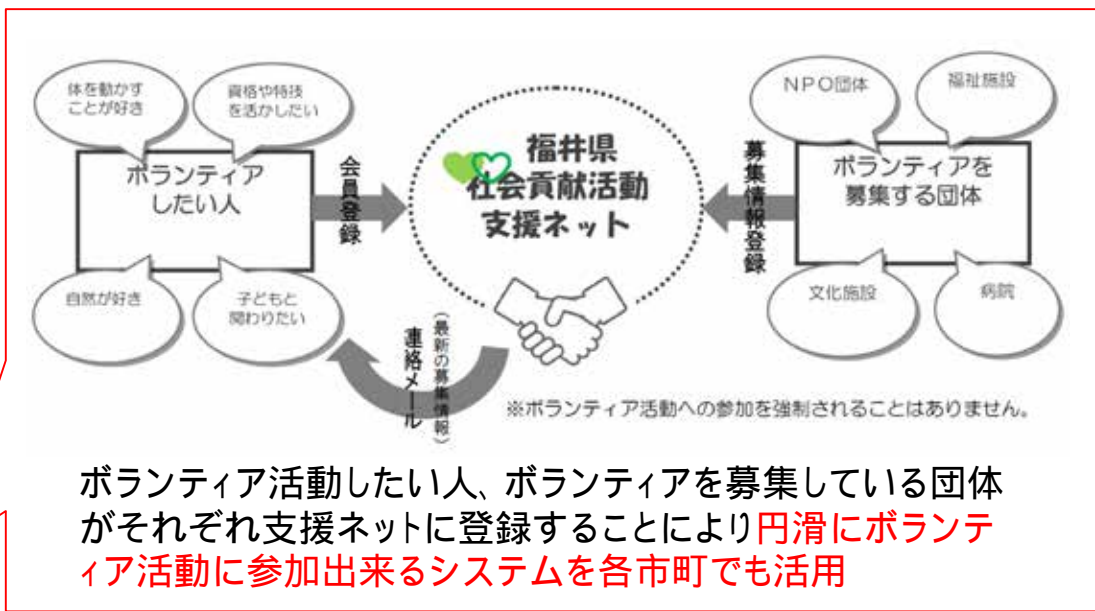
体を動かすことが好き

資格や特技を活かしたい

ボランティアしたい人

自然が好き

子どもと関わりたい

会員登録

福井県
社会貢献活動
支援ネット

連絡メール
（最新の募集情報）

募集情報登録

NPO団体

福祉施設

ボランティアを募集する団体

文化施設

病院

※ボランティア活動への参加を強制されることはありません。

ボランティア活動したい人、ボランティアを募集している団体がそれぞれ支援ネットに登録することにより円滑にボランティア活動に参加出来るシステムを各市町でも活用